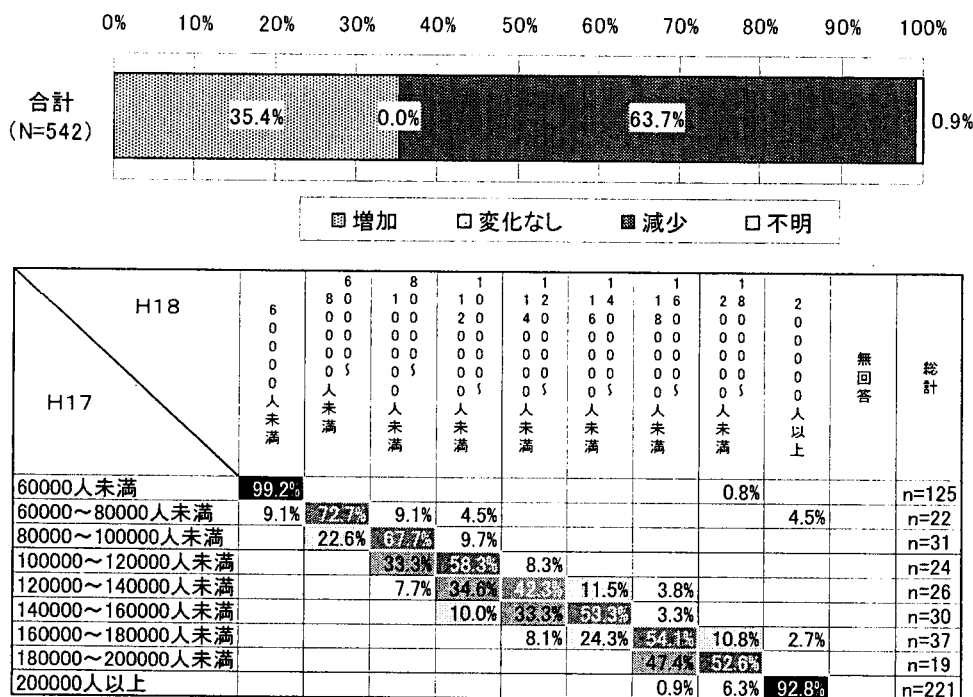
0% 10% 20% 30% 40% 50% 60% 70% 80% 90% 100%

合計 (N=542)

35.4% 0.0% 63.7% 0.9%

■増加 □変化なし ■減少 □不明

| H18 / H17 | 60000人未満 | 60000〜80000人未満 | 80000〜100000人未満 | 100000〜120000人未満 | 120000〜140000人未満 | 140000〜160000人未満 | 160000〜180000人未満 | 180000〜200000人未満 | 200000人以上 | 無回答 | 総計 |
|---|---|---|---|---|---|---|---|---|---|---|---|
| 60000人未満 | 99.2% | | | | | | | 0.8% | | | n=125 |
| 60000〜80000人未満 | 9.1% | 72.7% | 9.1% | 4.5% | | | | | 4.5% | | n=22 |
| 80000〜100000人未満 | | 22.6% | 67.7% | 9.7% | | | | | | | n=31 |
| 100000〜120000人未満 | | | 33.3% | 58.3% | 8.3% | | | | | | n=24 |
| 120000〜140000人未満 | | | 7.7% | 34.6% | 42.3% | 11.5% | 3.8% | | | | n=26 |
| 140000〜160000人未満 | | | | 10.0% | 33.3% | 53.3% | 3.3% | | | | n=30 |
| 160000〜180000人未満 | | | | | 8.1% | 24.3% | 54.1% | 10.8% | 2.7% | | n=37 |
| 180000〜200000人未満 | | | | | | | 47.4% | 52.6% | | | n=19 |
| 200000人以上 | | | | | | | 0.9% | 6.3% | 92.8% | | n=221 |